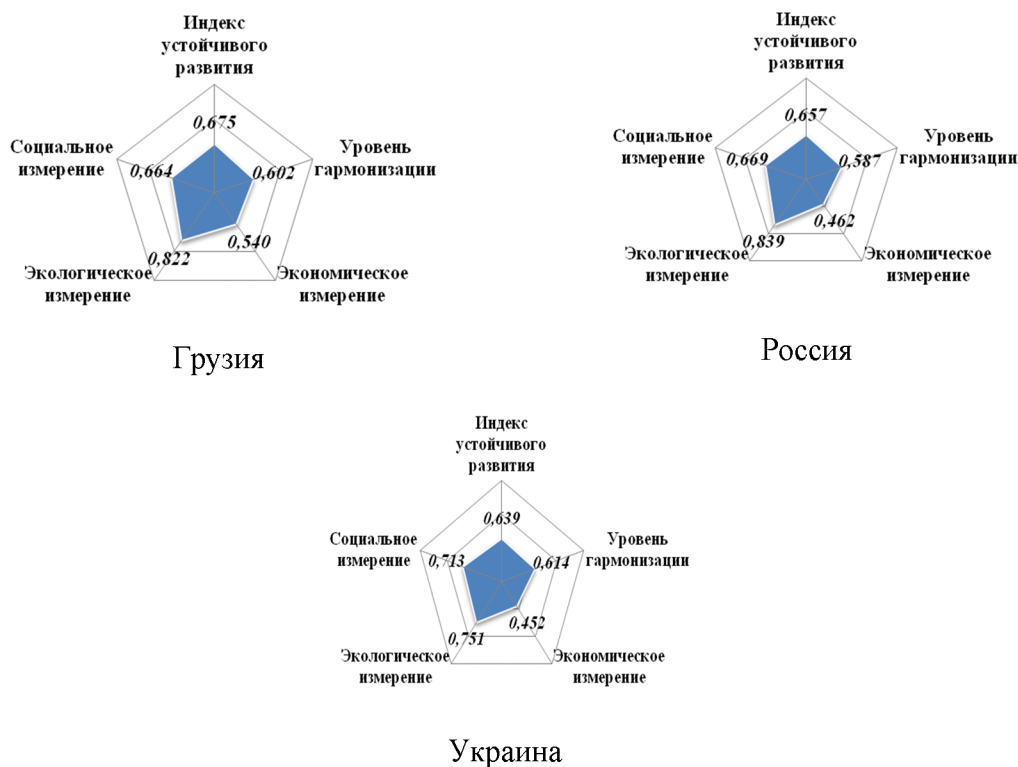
Индекс устойчивого развития
0,675
Уровень гармонизации
0,602
Экономическое измерение
0,540
Экологическое измерение
0,822
Социальное измерение
0,664

Грузия

Индекс устойчивого развития
0,657
Уровень гармонизации
0,587
Экономическое измерение
0,462
Экологическое измерение
0,839
Социальное измерение
0,669

Россия

Индекс устойчивого развития
0,639
Уровень гармонизации
0,614
Экономическое измерение
0,452
Экологическое измерение
0,751
Социальное измерение
0,713

Украина